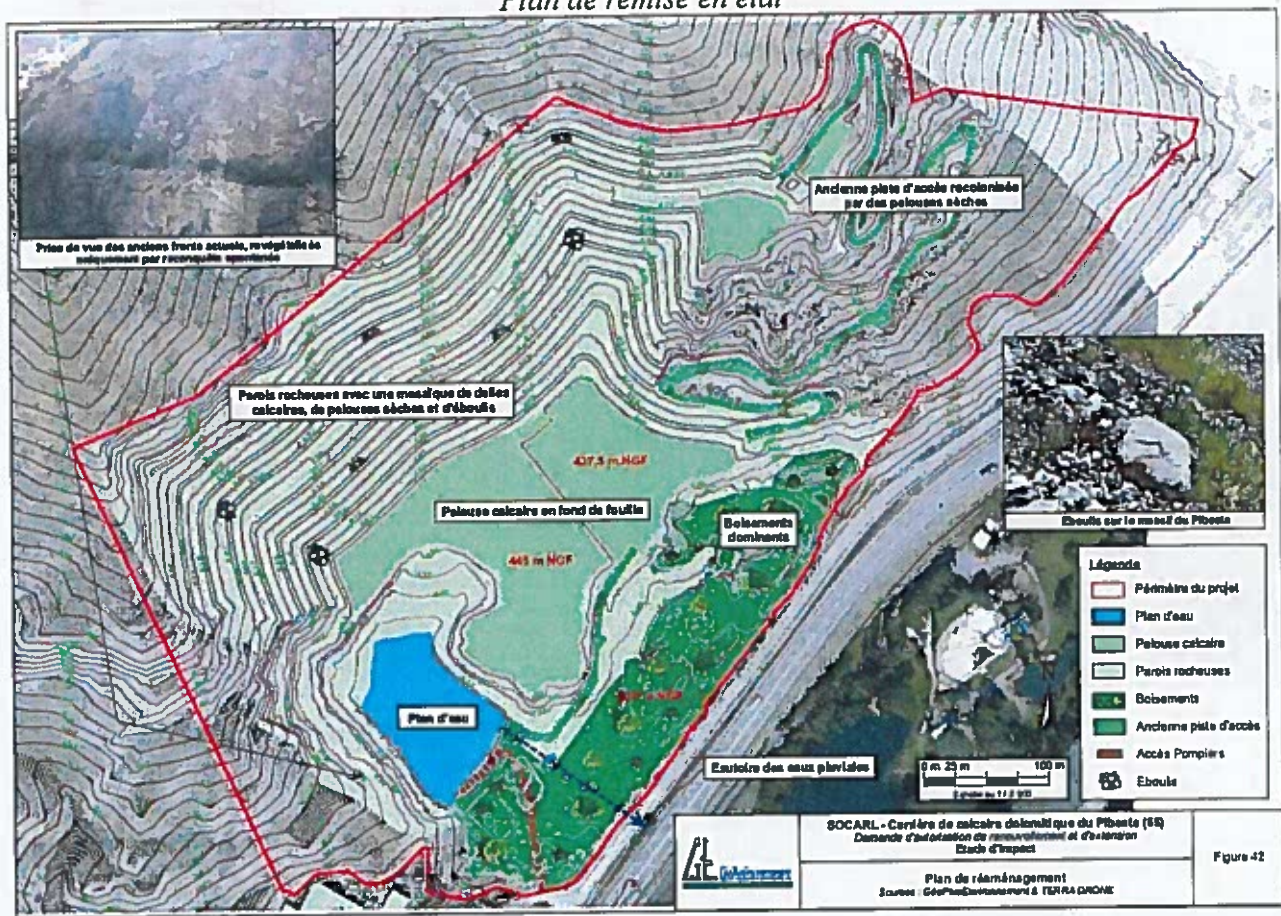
Plan de remise en état

Prise de vue des anciens fronts actuels, revégétalisés uniquement par reconquête spontanée

Ancienne piste d'accès recolonisée par des pelouses sèches

Parois rocheuses avec une mosaïque de dalles calcaires, de pelouses sèches et d'éboulis

427,5 m NGF

Pelouse calcaire en fond de fouille

445 m NGF

Boisements dominants

Plan d'eau

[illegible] m NGF

Exutoire des eaux pluviales

Eboulis sur le massif du Pibeste

Légende
Périmètre du projet
Plan d'eau
Pelouse calcaire
Parois rocheuses
Boisements
Ancienne piste d'accès
Accès Pompiers
Eboulis

0 m 25 m 100 m
Echelle au 1/2 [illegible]

GéoEnvironnement

SOCARL - Carrière de calcaire dolomitique du Pibeste (65)
Demande d'autorisation de renouvellement et d'extension
Etude d'impact

Plan de réaménagement
Sources : GéoPlusEnvironnement & TERRA DRONE

Figure 42